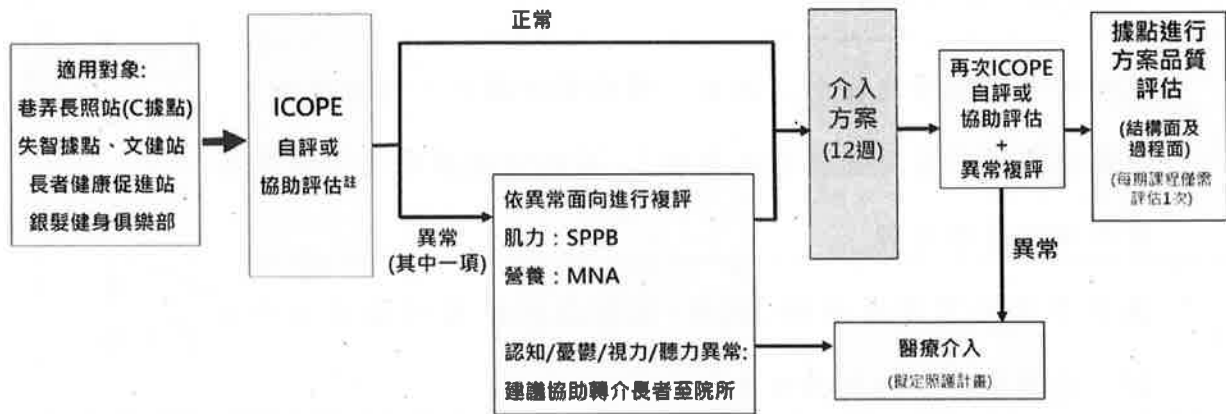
適用對象:
巷弄長照站(C據點)
失智據點、文健站
長者健康促進站
銀髮健身俱樂部

ICOPE
自評或
協助評估$^{註}$

正常

異常
(其中一項)

依異常面向進行複評
肌力：SPPB
營養：MNA

認知/憂鬱/視力/聽力異常:
建議協助轉介長者至院所

介入
方案
(12週)

再次ICOPE
自評或
協助評估
+
異常複評

異常

醫療介入
(擬定照護計畫)

據點進行
方案品質
評估
(結構面及
過程面)
(每期課程僅需
評估1次)